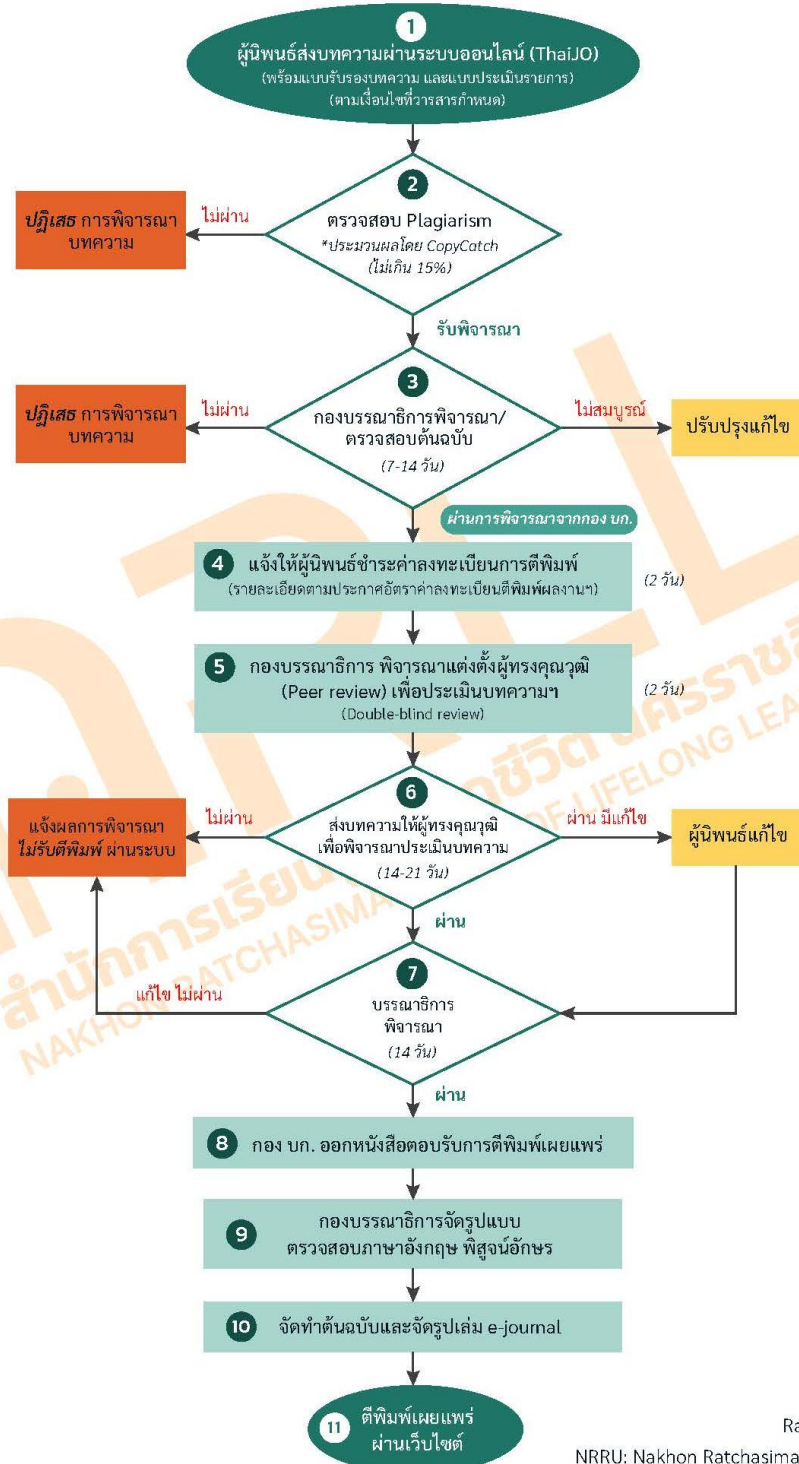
1
ผู้นิพนธ์ส่งบทความผ่านระบบออนไลน์ (ThaiJO)
(พร้อมแบบรับรองบทความ และแบบประเมินรายการ)
(ตามเงื่อนไขที่วารสารกำหนด)

2
ตรวจสอบ Plagiarism
*ประมวนผลโดย CopyCatch
(ไม่เกิน 15%)

ไม่ผ่าน

ปฏิเสธ การพิจารณาบทความ

รับพิจารณา

3
กองบรรณาธิการพิจารณา/ตรวจสอบต้นฉบับ
(7-14 วัน)

ไม่ผ่าน

ปฏิเสธ การพิจารณาบทความ

ไม่สมบูรณ์

ปรับปรุงแก้ไข

ผ่านการพิจารณาจากกอง บก.

4 แจ้งให้ผู้นิพนธ์ชำระค่าลงทะเบียนการตีพิมพ์
(รายละเอียดตามประกาศอัตราค่าลงทะเบียนตีพิมพ์ผลงานฯ)

(2 วัน)

5 กองบรรณาธิการ พิจารณาแต่งตั้งผู้ทรงคุณวุฒิ (Peer review) เพื่อประเมินบทความฯ
(Double-blind review)

(2 วัน)

6
ส่งบทความให้ผู้ทรงคุณวุฒิ
เพื่อพิจารณาประเมินบทความ
(14-21 วัน)

ไม่ผ่าน

แจ้งผลการพิจารณา ไม่รับตีพิมพ์ ผ่านระบบ

ผ่าน มีแก้ไข

ผู้นิพนธ์แก้ไข

ผ่าน

7
บรรณาธิการ
พิจารณา
(14 วัน)

แก้ไข ไม่ผ่าน

ผ่าน

8 กอง บก. ออกหนังสือตอบรับการตีพิมพ์เผยแพร่

9 กองบรรณาธิการจัดรูปแบบ
ตรวจสอบภาษาอังกฤษ พิสูจน์อักษร

10 จัดทำต้นฉบับและจัดรูปเล่ม e-journal

11 ตีพิมพ์เผยแพร่
ผ่านเว็บไซต์

Ra

NRRU: Nakhon Ratchasima

สำนักการเรียนรู้ตลอดชีวิต นครราชสีมา
NAKHON RATCHASIMA OF LIFELONG LEA